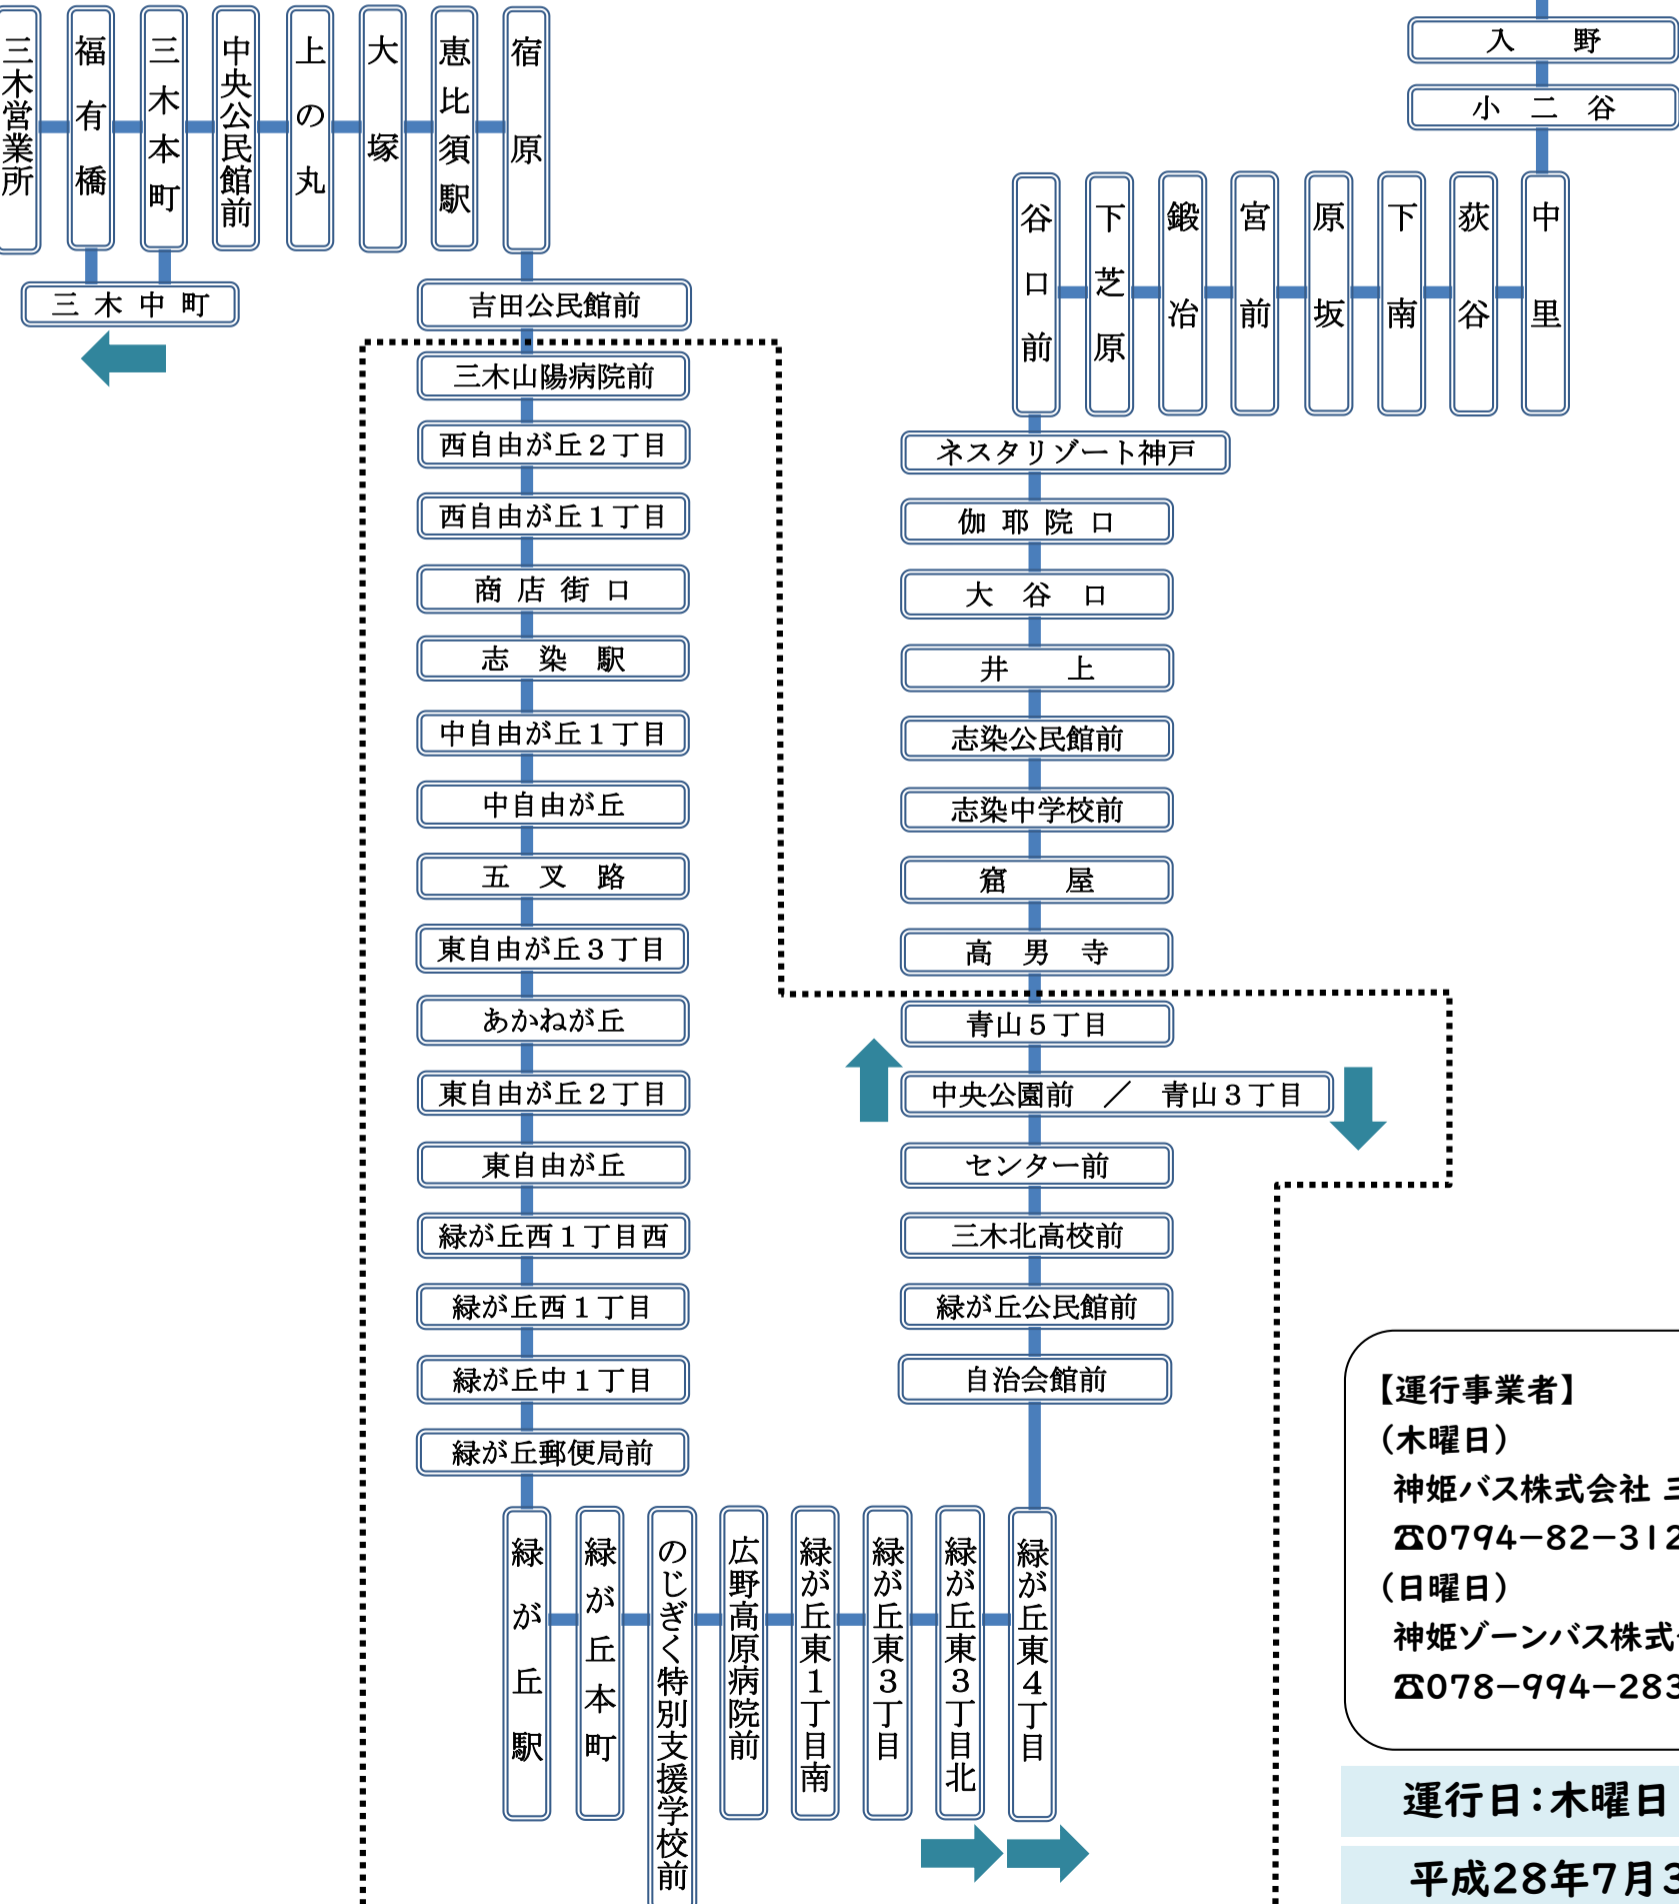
三木営業所
福有橋
三木本町
中央公民館前
上の丸
大塚
恵比須駅
宿原

三木中町

吉田公民館前
三木山陽病院前
西自由が丘２丁目
西自由が丘１丁目
商店街口
志染駅
中自由が丘１丁目
中自由が丘
五叉路
東自由が丘３丁目
あかねが丘
東自由が丘２丁目
東自由が丘
緑が丘西１丁目西
緑が丘西１丁目
緑が丘中１丁目
緑が丘郵便局前

緑が丘駅
緑が丘本町
のじぎく特別支援学校前
広野高原病院前
緑が丘東１丁目南
緑が丘東３丁目
緑が丘東３丁目北
緑が丘東４丁目

入野
小二谷

谷口前
下芝原
鍛冶
宮前
原坂
下南
荻谷
中里

ネスタリゾート神戸
伽耶院口
大谷口
井上
志染公民館前
志染中学校前
窟屋
高男寺
青山５丁目
中央公園前　／　青山３丁目
センター前
三木北高校前
緑が丘公民館前
自治会館前

【運行事業者】
（木曜日）
神姫バス株式会社 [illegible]
☎0794−82−312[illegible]
（日曜日）
神姫ゾーンバス株式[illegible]
☎078−994−283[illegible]

運行日：木曜日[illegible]
平成28年7月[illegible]